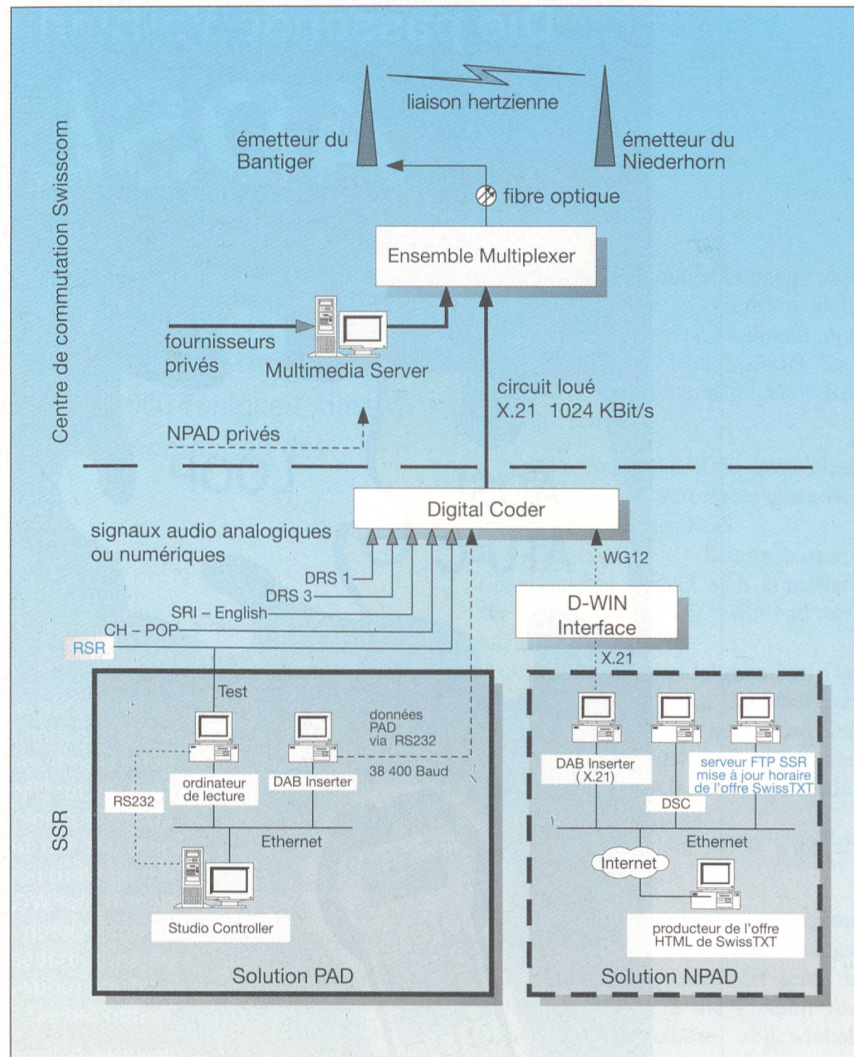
Centre de commutation Swisscom

liaison hertzienne

émetteur du Bantiger

émetteur du Niederhorn

fibre optique

Ensemble Multiplexer

fournisseurs privés

Multimedia Server

circuit loué X.21 1024 KBit/s

NPAD privés

Digital Coder

signaux audio analogiques ou numériques

DRS 1
DRS 3
SRI – English
CH – POP
RSR

WG12

D-WIN Interface

X.21

SSR

Test

ordinateur de lecture

DAB Inserter

données PAD via RS232

38 400 Baud

RS232

Ethernet

Studio Controller

Solution PAD

DAB Inserter (X.21)

DSC

serveur FTP SSR mise à jour horaire de l'offre SwissTXT

Ethernet

Internet

producteur de l'offre HTML de SwissTXT

Solution NPAD